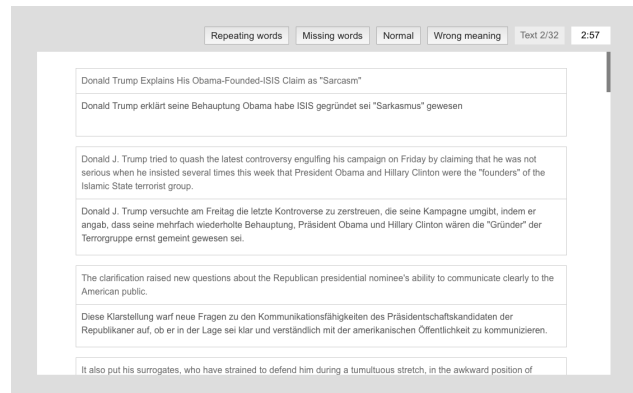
Repeating words | Missing words | Normal | Wrong meaning | Text 2/32 | 2:57

Donald Trump Explains His Obama-Founded-ISIS Claim as "Sarcasm"

Donald Trump erklärt seine Behauptung Obama habe ISIS gegründet sei "Sarkasmus" gewesen

Donald J. Trump tried to quash the latest controversy engulfing his campaign on Friday by claiming that he was not serious when he insisted several times this week that President Obama and Hillary Clinton were the "founders" of the Islamic State terrorist group.

Donald J. Trump versuchte am Freitag die letzte Kontroverse zu zerstreuen, die seine Kampagne umgibt, indem er angab, dass seine mehrfach wiederholte Behauptung, Präsident Obama und Hillary Clinton wären die "Gründer" der Terrorgruppe ernst gemeint gewesen sei.

The clarification raised new questions about the Republican presidential nominee's ability to communicate clearly to the American public.

Diese Klarstellung warf neue Fragen zu den Kommunikationsfähigkeiten des Präsidentschaftskandidaten der Republikaner auf, ob er in der Lage sei klar und verständlich mit der amerikanischen Öffentlichkeit zu kommunizieren.

It also put his surrogates, who have strained to defend him during a tumultuous stretch, in the awkward position of